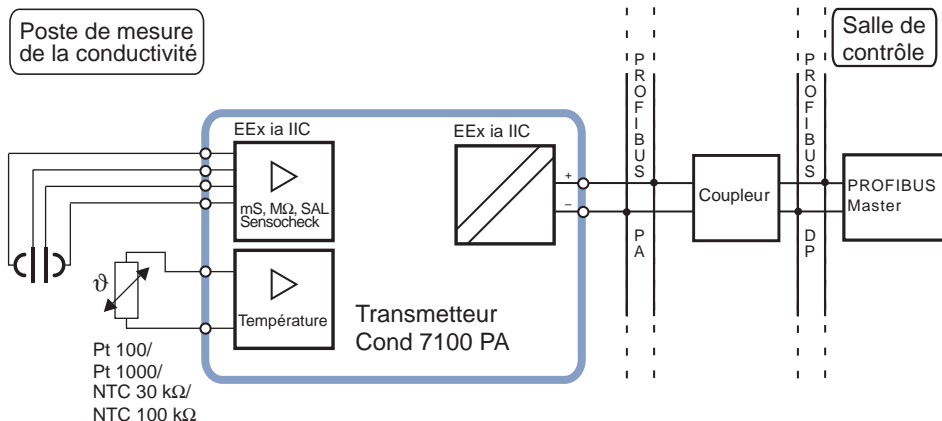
Poste de mesure de la conductivité

Salle de contrôle

EEx ia IIC

mS, MΩ, SAL
Sensocheck

EEx ia IIC

+

−

PROFIBUS

PA

Coupleur

PROFIBUS

DP

PROFIBUS
Master

$\vartheta$

Température

Transmetteur
Cond 7100 PA

Pt 100/
Pt 1000/
NTC 30 kΩ/
NTC 100 kΩ